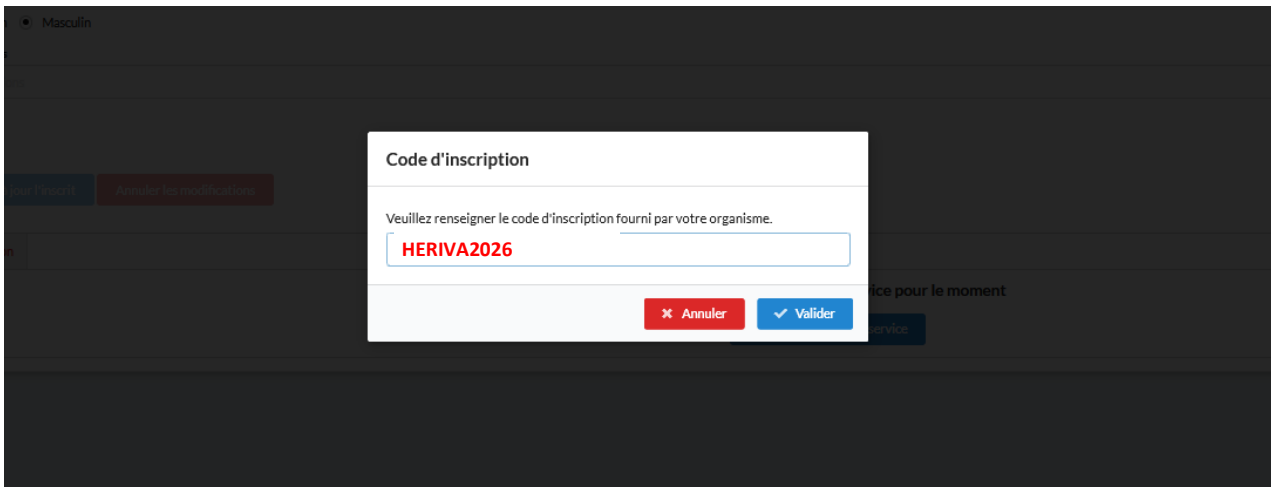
Masculin

our l'inscrit

Annuler les modifications

n

Code d'inscription

Veuillez renseigner le code d'inscription fourni par votre organisme.

HERIVA2026

rice pour le moment

✖ Annuler

✔ Valider

service